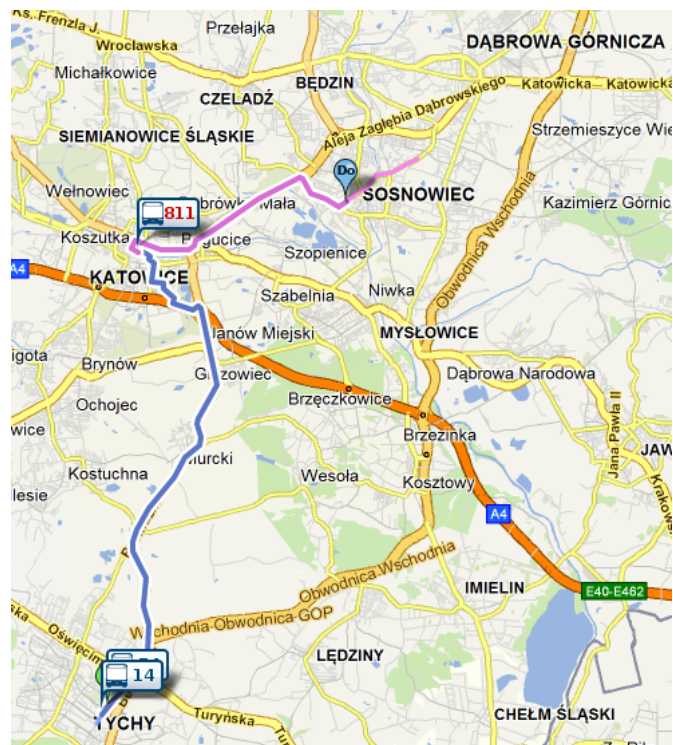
Ks. Frenzla J.
Przełajka
Wrocławska
DĄBROWA GÓRNICZA
Michałkowice
BĘDZIN
Katowicka
Katowicka
CZELADŹ
Aleja Zagłębia Dąbrowskiego
SIEMIANOWICE ŚLĄSKIE
Strzemieszyce Wie
Do
Wełnowiec
811
Dąbrówka Mała
SOSNOWIEC
Kazimierz Górnic
Koszutka
Bogucice
Obwodnica Wschodnia
Szopienice
A4
KATOWICE
Niwka
Szabelnia
Janów Miejski
MYSŁOWICE
Ligota
Brynów
Giszowiec
Dąbrowa Narodowa
Ochojec
Brzęczkowice
Jana Pawła II
Wice
Brzezinka
JAW
Murcki
Kostuchna
Wesoła
Kosztowy
Krakowska
lesie
A4
Obwodnica Wschodnia
IMIELIN
E40-E462
Wschodnia-Obwodnica-GOP
Oświęcim
14
LĘDZINY
TYCHY
Turyńska
CHEŁM ŚLĄSKI